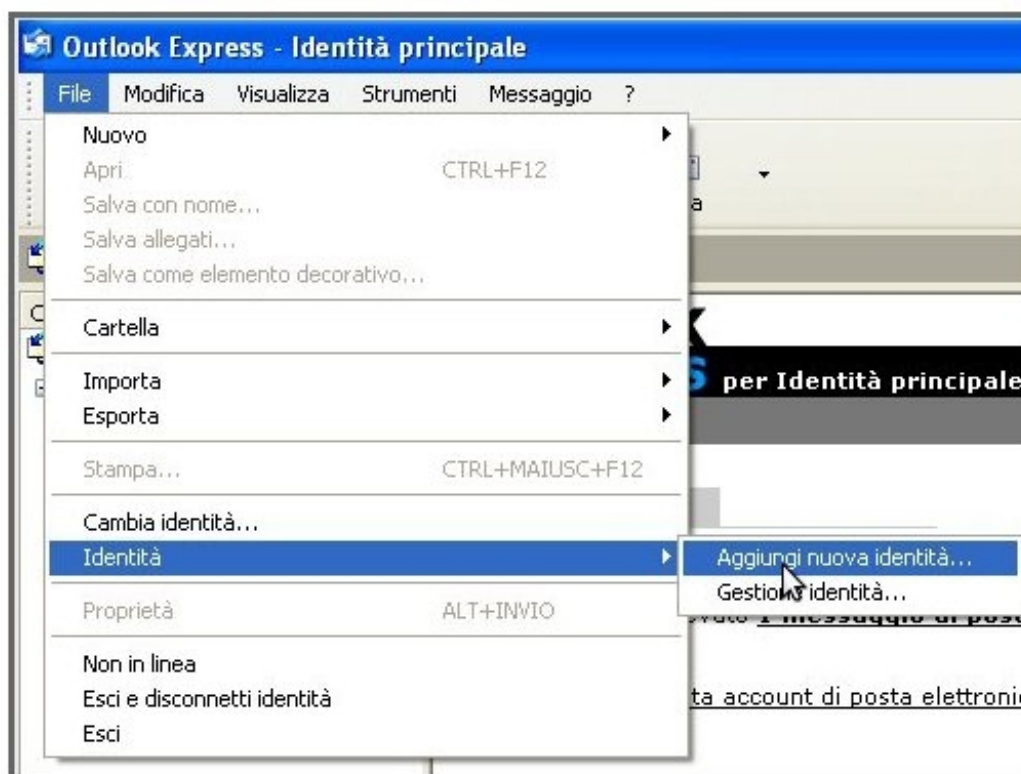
Outlook Express - Identità principale

File Modifica Visualizza Strumenti Messaggio ?

Nuovo
Apri CTRL+F12
Salva con nome...
Salva allegati...
Salva come elemento decorativo...

Cartella

Importa
Esporta

Stampa... CTRL+MAIUSC+F12

Cambia identità...
Identità

Proprietà ALT+INVIO

Non in linea
Esci e disconnetti identità
Esci

Aggiungi nuova identità...
Gestio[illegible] identità...

a

per Identità principale

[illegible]vato 1 messaggio di pos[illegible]

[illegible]ta account di posta elettroni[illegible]